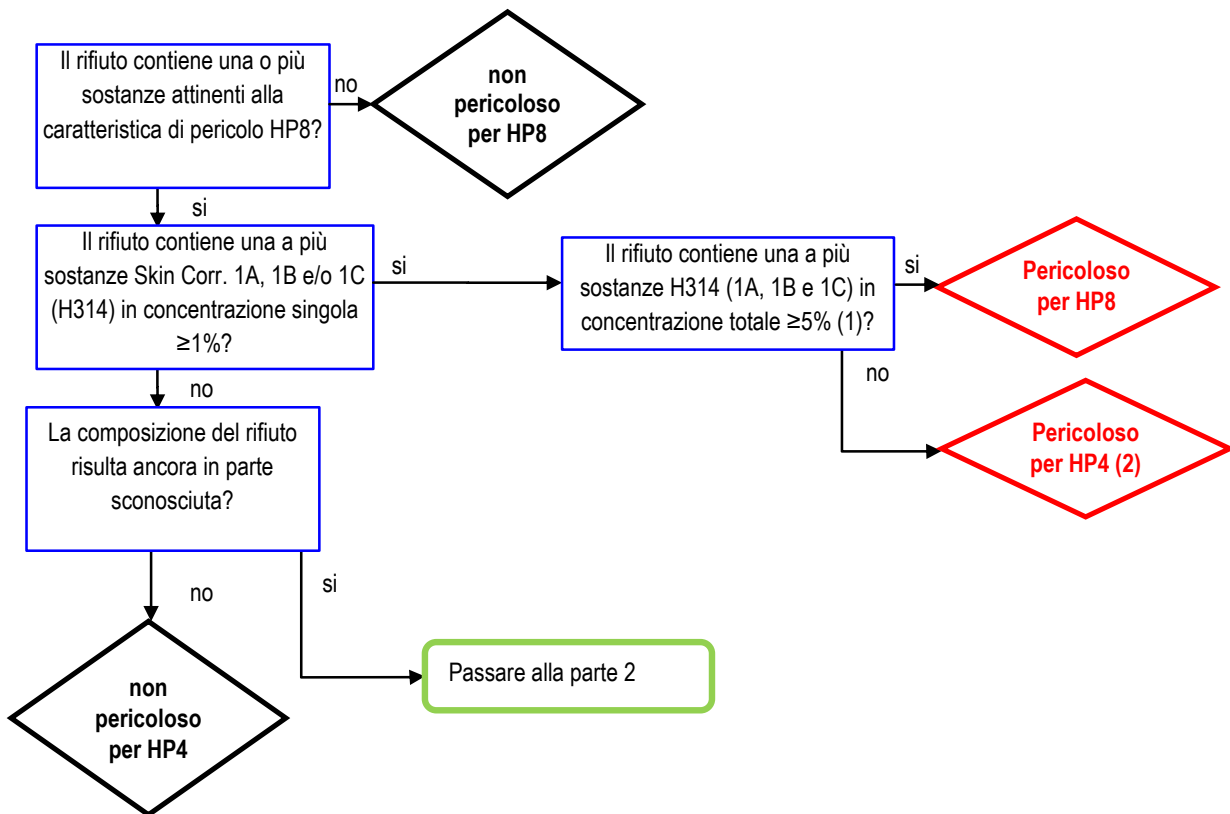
Il rifiuto contiene una o più sostanze attinenti alla caratteristica di pericolo HP8?

no

non pericoloso per HP8

si

Il rifiuto contiene una a più sostanze Skin Corr. 1A, 1B e/o 1C (H314) in concentrazione singola ≥1%?

si

Il rifiuto contiene una a più sostanze H314 (1A, 1B e 1C) in concentrazione totale ≥5% (1)?

si

Pericoloso per HP8

no

Pericoloso per HP4 (2)

no

La composizione del rifiuto risulta ancora in parte sconosciuta?

no

si

non pericoloso per HP4

Passare alla parte 2